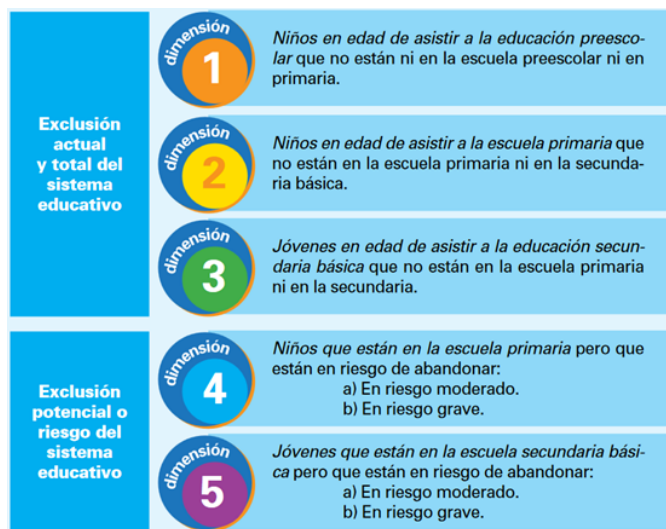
Exclusión actual y total del sistema educativo

dimensión 1
Niños en edad de asistir a la educación preescolar que no están ni en la escuela preescolar ni en primaria.

dimensión 2
Niños en edad de asistir a la escuela primaria que no están en la escuela primaria ni en la secundaria básica.

dimensión 3
Jóvenes en edad de asistir a la educación secundaria básica que no están en la escuela primaria ni en la secundaria.

Exclusión potencial o riesgo del sistema educativo

dimensión 4
Niños que están en la escuela primaria pero que están en riesgo de abandonar:
a) En riesgo moderado.
b) En riesgo grave.

dimensión 5
Jóvenes que están en la escuela secundaria básica pero que están en riesgo de abandonar:
a) En riesgo moderado.
b) En riesgo grave.